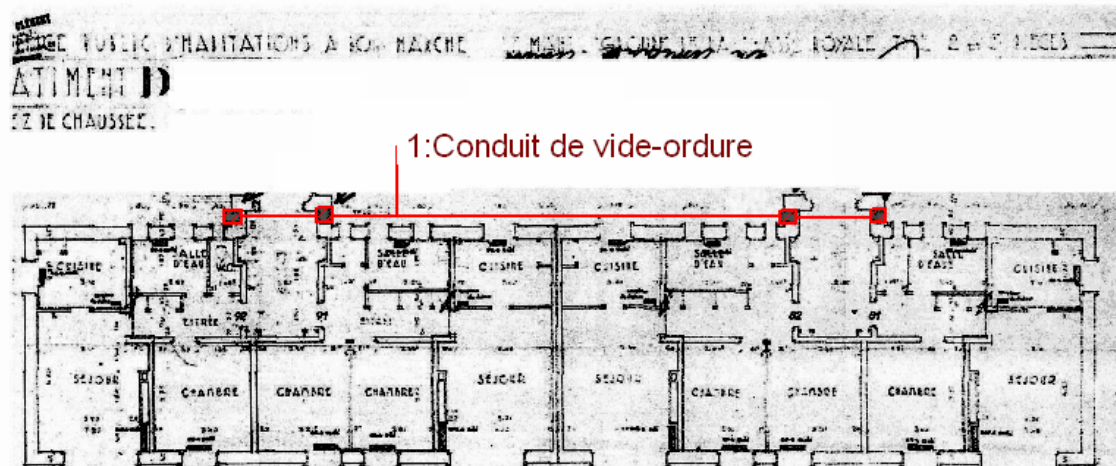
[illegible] PUBLIC D'HABITATIONS A BON MARCHE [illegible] ROYALE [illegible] 2 & 3 PIECES
ATIMENT D
EZ DE CHAUSSEE.

1:Conduit de vide-ordure

CUISINE
SALLE D'EAU
SALLE D'EAU
CUISINE
CUISINE
SALLE D'EAU
SALLE D'EAU
CUISINE
ENTREE
90
91
82
81
SEJOUR
CHAMBRE
CHAMBRE
CHAMBRE
SEJOUR
SEJOUR
CHAMBRE
CHAMBRE
CHAMBRE
SEJOUR